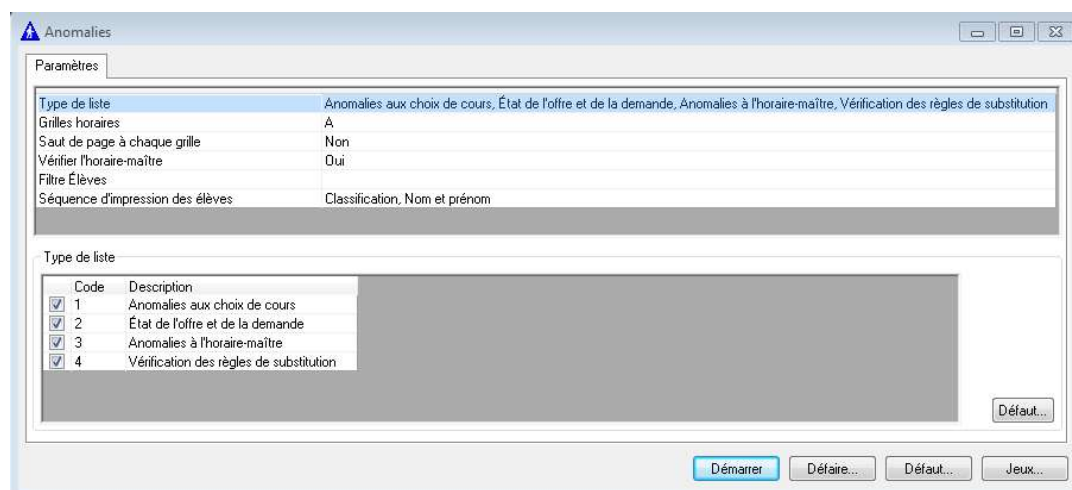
Anomalies

Paramètres

| | |
|---|---|
| Type de liste | Anomalies aux choix de cours, État de l'offre et de la demande, Anomalies à l'horaire-maître, Vérification des règles de substitution |
| Grilles horaires | A |
| Saut de page à chaque grille | Non |
| Vérifier l'horaire-maître | Oui |
| Filtre Élèves | |
| Séquence d'impression des élèves | Classification, Nom et prénom |

Type de liste

| Code | Description |
|---|---|
| 1 | Anomalies aux choix de cours |
| 2 | État de l'offre et de la demande |
| 3 | Anomalies à l'horaire-maître |
| 4 | Vérification des règles de substitution |

Défaut...

Démarrer Défaire... Défaut... Jeux...